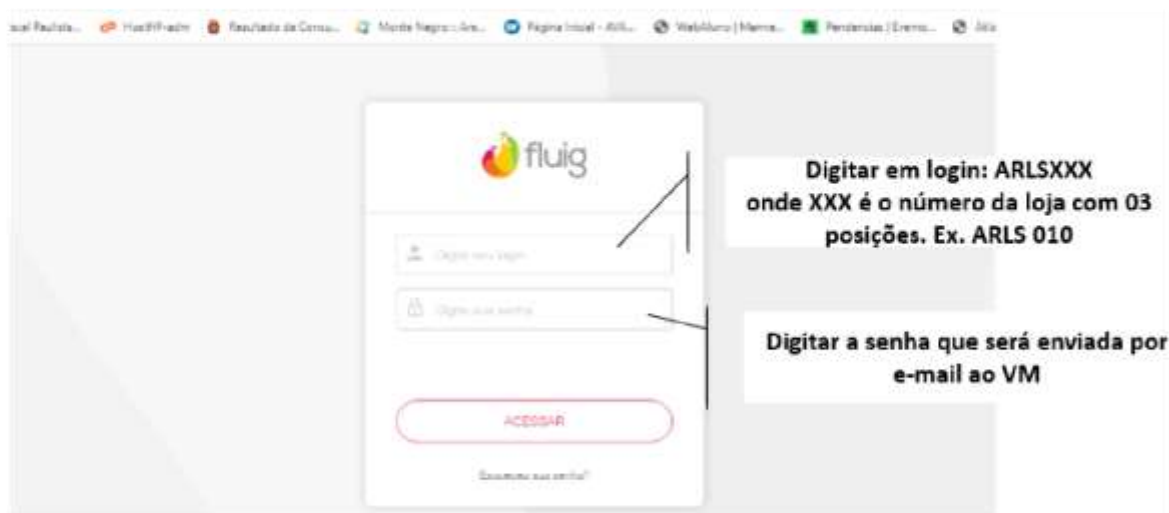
ical Paulista... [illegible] Resultado de Consu... Monte Negro - Are... Página Inicial - AVA... WebAluno | Manca... Pendencias | Eventos... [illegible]

fluig

Digite seu login

Digite sua senha

ACESSAR

Esqueceu sua senha?

Digitar em login: ARLSXXX onde XXX é o número da loja com 03 posições. Ex. ARLS 010

Digitar a senha que será enviada por e-mail ao VM